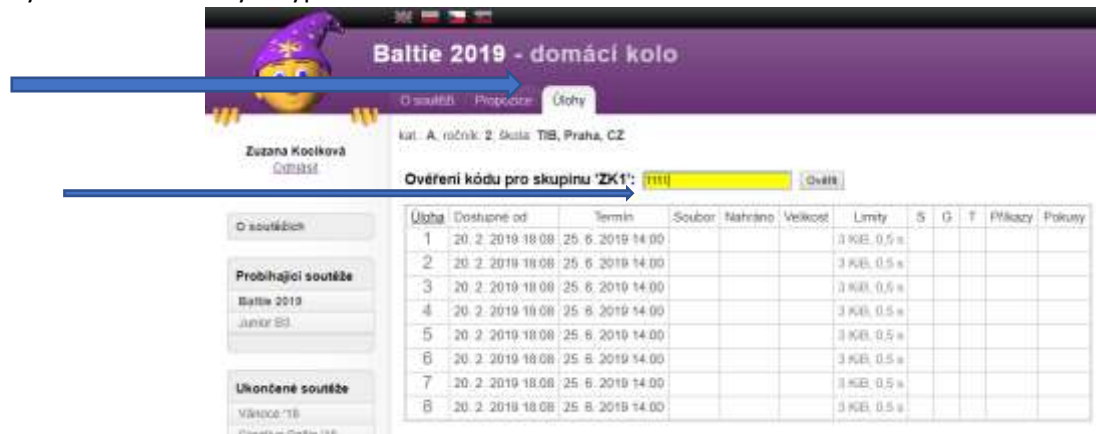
Baltie 2019 - domácí kolo

O soutěži Propozice Úlohy

Zuzana Kocíková
Odhlásit

kat. A, ročník: 2, škola: TIB, Praha, CZ

Ověření kódu pro skupinu 'ZK1': 1111 Ověřit

O soutěžích

Probíhající soutěže
Baltie 2019
Junior B3

Ukončené soutěže
Vánoce '18
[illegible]

| Úloha | Dostupné od | Termín | Soubor | Nahráno | Velikost | Limity | S | G | T | Příkazy | Pokusy |
|---|---|---|---|---|---|---|---|---|---|---|---|
| 1 | 20. 2. 2019 18:08 | 25. 6. 2019 14:00 | | | | 3 KiB, 0,5 s | | | | | |
| 2 | 20. 2. 2019 18:08 | 25. 6. 2019 14:00 | | | | 3 KiB, 0,5 s | | | | | |
| 3 | 20. 2. 2019 18:08 | 25. 6. 2019 14:00 | | | | 3 KiB, 0,5 s | | | | | |
| 4 | 20. 2. 2019 18:08 | 25. 6. 2019 14:00 | | | | 3 KiB, 0,5 s | | | | | |
| 5 | 20. 2. 2019 18:08 | 25. 6. 2019 14:00 | | | | 3 KiB, 0,5 s | | | | | |
| 6 | 20. 2. 2019 18:08 | 25. 6. 2019 14:00 | | | | 3 KiB, 0,5 s | | | | | |
| 7 | 20. 2. 2019 18:08 | 25. 6. 2019 14:00 | | | | 3 KiB, 0,5 s | | | | | |
| 8 | 20. 2. 2019 18:08 | 25. 6. 2019 14:00 | | | | 3 KiB, 0,5 s | | | | | |